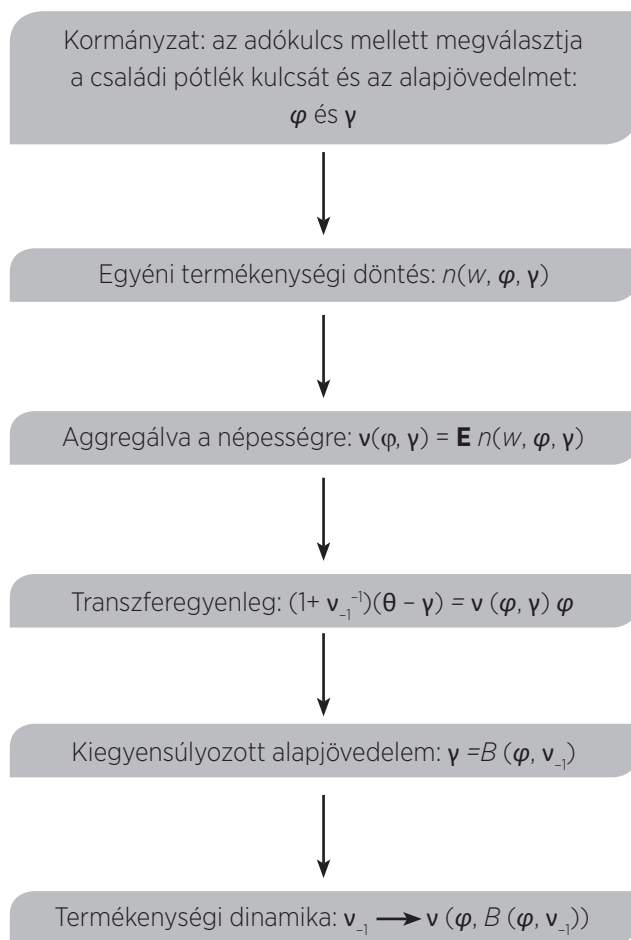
Kormányzat: az adókulcs mellett megválasztja a családi pótlék kulcsát és az alapjövedelmet: $\varphi$ és $\gamma$

Egyéni termékenységi döntés: $n(w, \varphi, \gamma)$

Aggregálva a népességre: $\nu(\varphi, \gamma) = \mathbf{E}\, n(w, \varphi, \gamma)$

Transzferegyenleg: $(1+ \nu_{-1}^{-1})(\theta - \gamma) = \nu(\varphi, \gamma)\varphi$

Kiegyensúlyozott alapjövedelem: $\gamma = B(\varphi, \nu_{-1})$

Termékenységi dinamika: $\nu_{-1} \longrightarrow \nu(\varphi, B(\varphi, \nu_{-1}))$